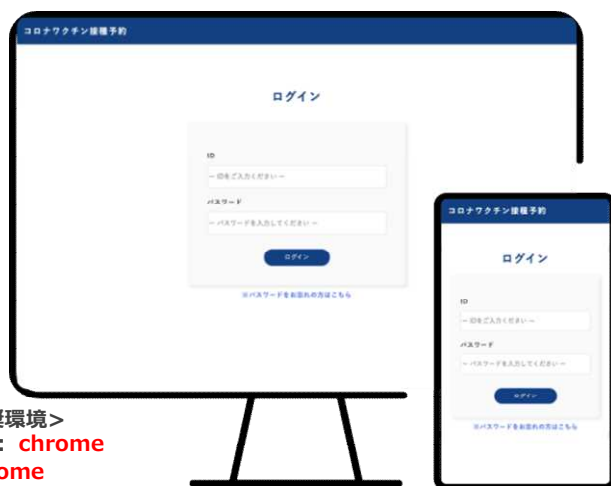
コロナワクチン接種予約

ログイン

ID

— IDをご入力ください —

パスワード

— パスワードを入力してください —

ログイン

※パスワードをお忘れの方はこちら

コロナワクチン接種予約

ログイン

ID

— IDをご入力ください —

パスワード

— パスワードを入力してください —

ログイン

※パスワードをお忘れの方はこちら

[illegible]環境>
: chrome
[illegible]ome